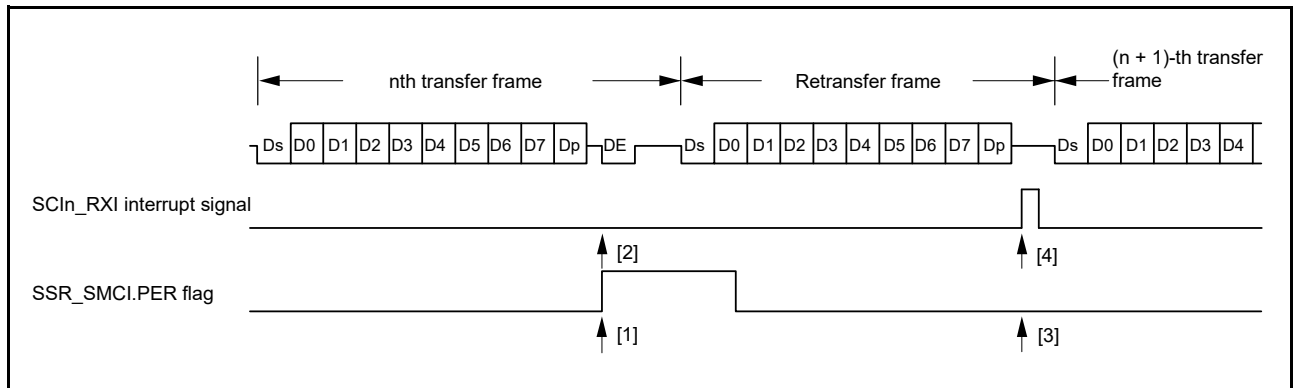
nth transfer frame

Retransfer frame

(n + 1)-th transfer frame

Ds D0 D1 D2 D3 D4 D5 D6 D7 Dp DE Ds D0 D1 D2 D3 D4 D5 D6 D7 Dp Ds D0 D1 D2 D3 D4

SCIn_RXI interrupt signal

[2]

[4]

SSR_SMCI.PER flag

[1]

[3]